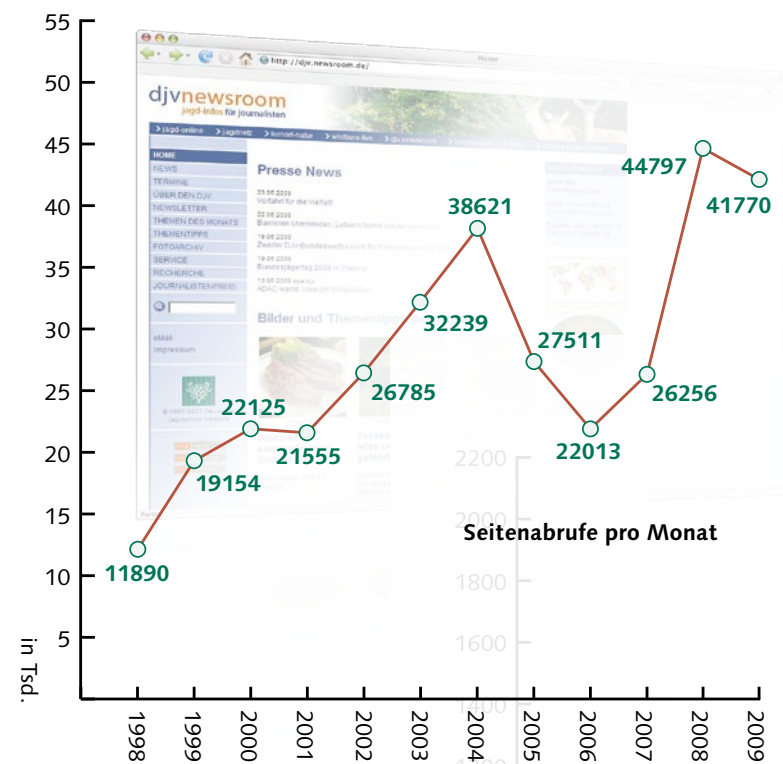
55
50
45
40
35
30
25
20
15
10
5
in Tsd.

http://djv.newsroom.de/
djvnewsroom
jagd-infos für journalisten
HOME
NEWS
TERMINE
ÜBER DEN DJV
NEWSLETTER
THEMEN DES MONATS
THEMENTIPPS
FOTOARCHIV
SERVICE
RECHERCHE
JOURNALISTENPREIS
Presse News
Bilder und Themen

11890
19154
22125
21555
26785
32239
38621
27511
22013
26256
44797
41770

2200
1800
1600
1400

Seitenabrufe pro Monat

1998
1999
2000
2001
2002
2003
2004
2005
2006
2007
2008
2009